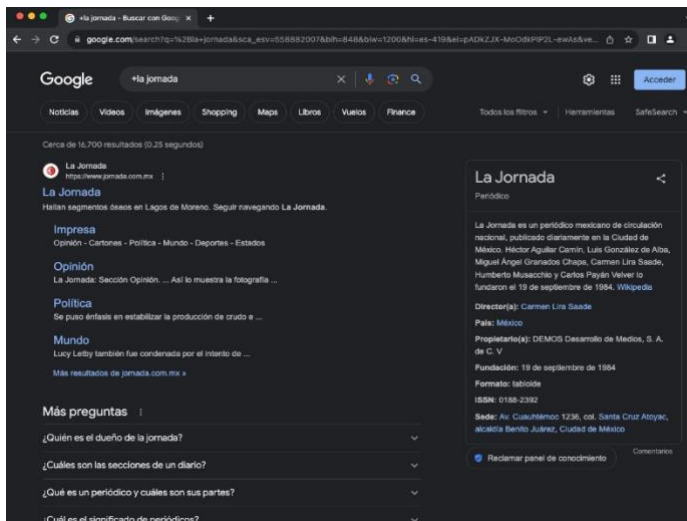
+la jornada - Buscar con Goog ×
google.com/search?q=%2Bla+jornada&sca_esv=558882007&biw=1200&bih=848&sei=pADkZJX-MoOdkPIP2L-ewAs&ve...

Google
+la jornada
Acceder

Noticias Videos Imágenes Shopping Maps Libros Vuelos Finance
Todos los filtros Herramientas SafeSearch

Cerca de 16,700 resultados (0.25 segundos)

La Jornada
https://www.jornada.com.mx

La Jornada
Hallan segmentos óseos en Lagos de Moreno. Seguir navegando La Jornada.

Impresa
Opinión - Cartones - Política - Mundo - Deportes - Estados

Opinión
La Jornada: Sección Opinión. ... Así lo muestra la fotografía ...

Política
Se puso énfasis en estabilizar la producción de crudo e ...

Mundo
Lucy Letby también fue condenada por el intento de ...

Más resultados de jornada.com.mx »

Más preguntas

¿Quién es el dueño de la jornada?

¿Cuáles son las secciones de un diario?

¿Qué es un periódico y cuáles son sus partes?

¿Cuál es el significado de periódicos?

La Jornada
Periódico

La Jornada es un periódico mexicano de circulación nacional, publicado diariamente en la Ciudad de México. Héctor Aguilar Camín, Luis González de Alba, Miguel Ángel Granados Chapa, Carmen Lira Saade, Humberto Musacchio y Carlos Payán Velver lo fundaron el 19 de septiembre de 1984. Wikipedia

Director(a): Carmen Lira Saade
País: México
Propietario(s): DEMOS Desarrollo de Medios, S. A. de C. V
Fundación: 19 de septiembre de 1984
Formato: tabloide
ISSN: 0188-2392
Sede: Av. Cuauhtémoc 1236, col. Santa Cruz Atoyac, alcaldía Benito Juárez, Ciudad de México

Reclamar panel de conocimiento
Comentarios